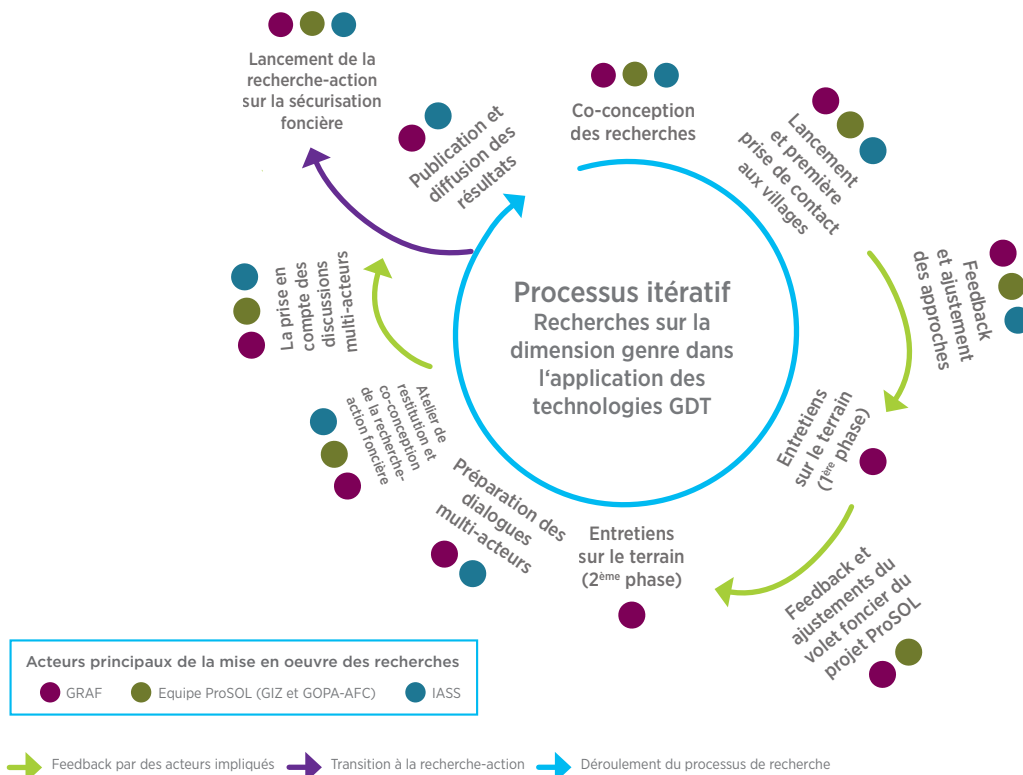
Processus itératif
Recherches sur la dimension genre dans l'application des technologies GDT

Co-conception des recherches

Lancement et première prise de contact aux villages

Feedback et ajustement des approches

Entretiens sur le terrain (1ère phase)

Feedback et ajustements du volet foncier du projet ProSOL

Entretiens sur le terrain (2ème phase)

Préparation des dialogues multi-acteurs

Atelier de restitution et co-conception de la recherche-action foncière

La prise en compte des discussions multi-acteurs

Publication et diffusion des résultats

Lancement de la recherche-action sur la sécurisation foncière

Acteurs principaux de la mise en oeuvre des recherches
GRAF
Equipe ProSOL (GIZ et GOPA-AFC)
IASS

Feedback par des acteurs impliqués
Transition à la recherche-action
Déroulement du processus de recherche